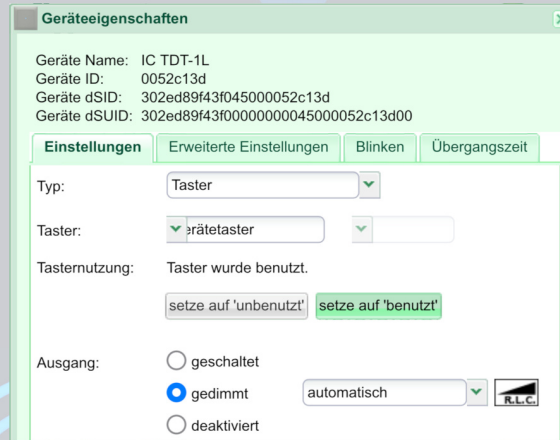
Geräteeigenschaften

Geräte Name: IC TDT-1L
Geräte ID: 0052c13d
Geräte dSID: 302ed89f43f045000052c13d
Geräte dSUID: 302ed89f43f00000000045000052c13d00

Einstellungen | Erweiterte Einstellungen | Blinken | Übergangszeit

Typ: Taster

Taster: erätetaster

Tasternutzung: Taster wurde benutzt.

setze auf 'unbenutzt' setze auf 'benutzt'

Ausgang: geschaltet
gedimmt automatisch R.L.C.
deaktiviert